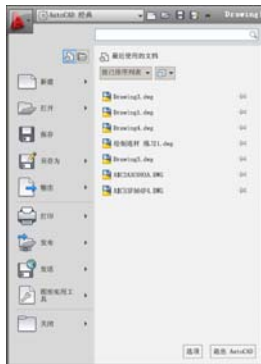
AutoCAD 经典

Drawing

最近使用的文档

按已排序列表

新建

打开

保存

另存为

输出

打印

发布

发送

图形实用工具

关闭

Drawing3.dwg

Drawing1.dwg

Drawing4.dwg

绘制道路 练习1.dwg

Drawing2.dwg

ABC2A5CD91A.DWG

ABC23F585F4.DWG

选项

退出 AutoCAD